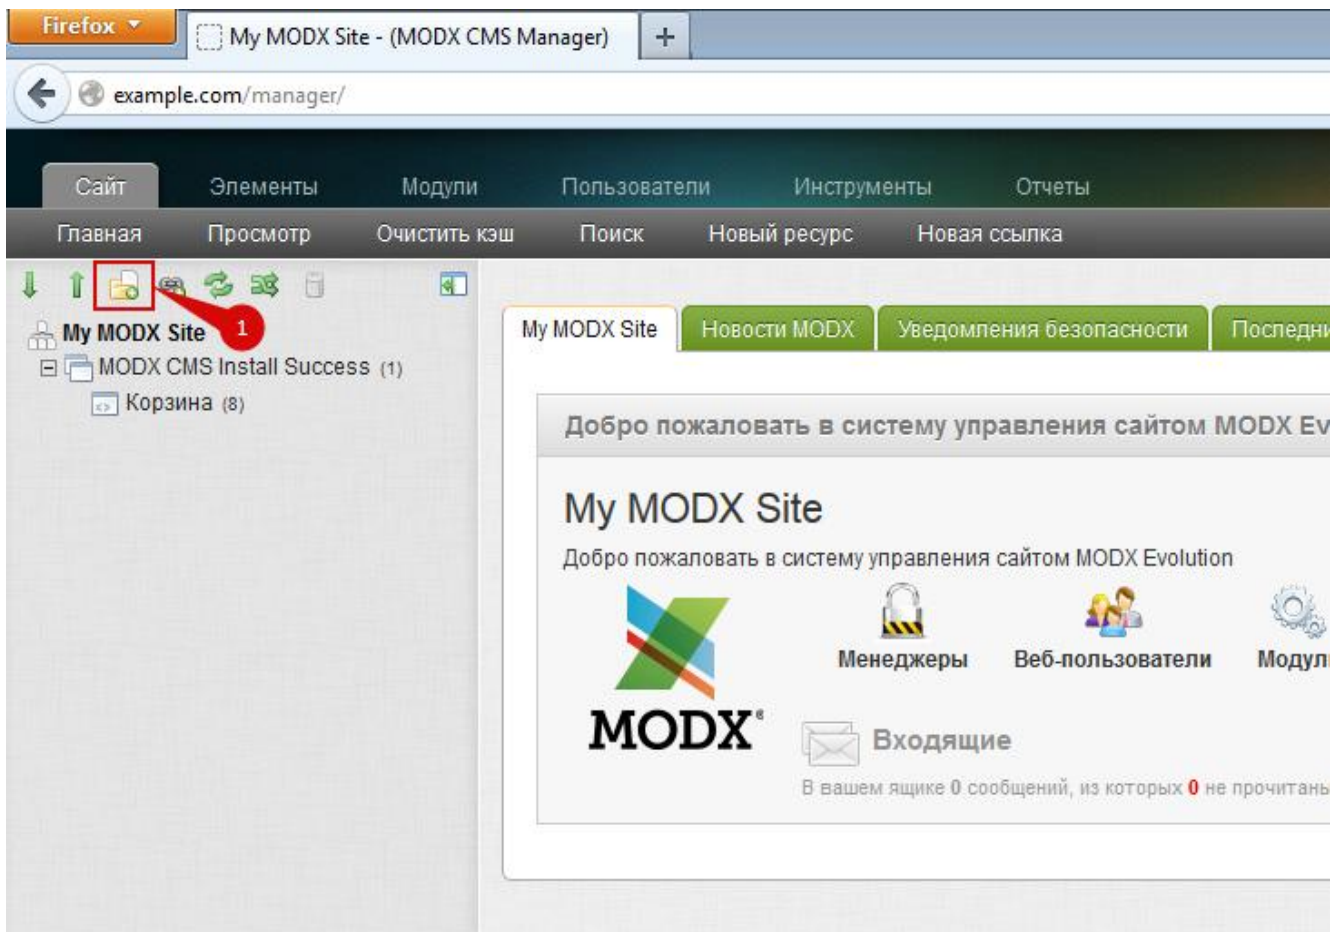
Firefox
My MODX Site - (MODX CMS Manager)
+
example.com/manager/

Сайт
Элементы
Модули
Пользователи
Инструменты
Отчеты

Главная
Просмотр
Очистить кэш
Поиск
Новый ресурс
Новая ссылка

1
My MODX Site
MODX CMS Install Success (1)
Корзина (8)

My MODX Site
Новости MODX
Уведомления безопасности
Последни

Добро пожаловать в систему управления сайтом MODX Ev

My MODX Site
Добро пожаловать в систему управления сайтом MODX Evolution

MODX®
Менеджеры
Веб-пользователи
Модул

Входящие
В вашем ящике 0 сообщений, из которых 0 не прочитаны